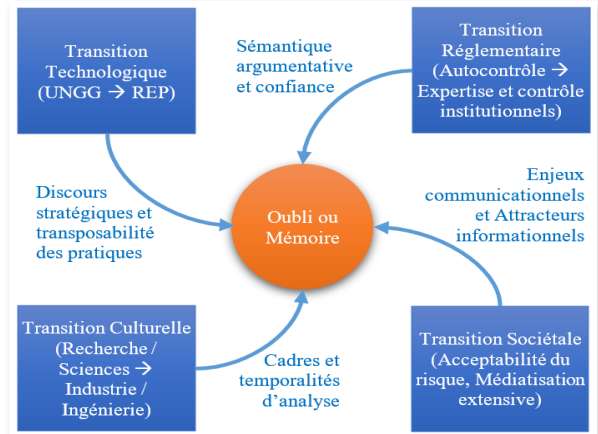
Transition Technologique (UNGG → REP)

Sémantique argumentative et confiance

Transition Réglementaire (Autocontrôle → Expertise et contrôle institutionnels)

Discours stratégiques et transposabilité des pratiques

Oubli ou Mémoire

Enjeux communicationnels et Attracteurs informationnels

Transition Culturelle (Recherche / Sciences → Industrie / Ingénierie)

Cadres et temporalités d'analyse

Transition Sociétale (Acceptabilité du risque, Médiatisation extensive)